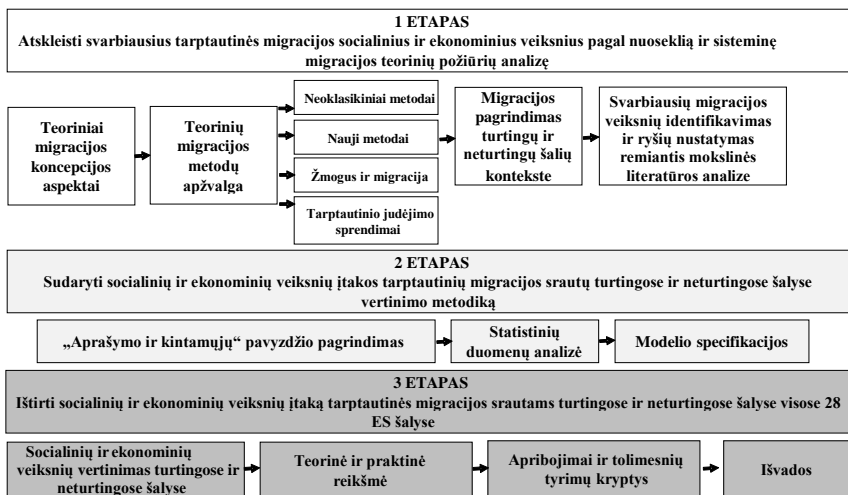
1 ETAPAS
Atskleisti svarbiausius tarptautinės migracijos socialinius ir ekonominius veiksnius pagal nuoseklią ir sisteminę migracijos teorinių požiūrių analizę

Teoriniai migracijos koncepcijos aspektai

Teorinių migracijos metodų apžvalga

Neoklasikiniai metodai

Nauji metodai

Žmogus ir migracija

Tarptautinio judėjimo sprendimai

Migracijos pagrindimas turtingų ir neturtingų šalių kontekste

Svarbiausių migracijos veiksnių identifikavimas ir ryšių nustatymas remiantis mokslinės literatūros analize

2 ETAPAS
Sudaryti socialinių ir ekonominių veiksnių įtakos tarptautinių migracijos srautų turtingose ir neturtingose šalyse vertinimo metodiką

„Aprašymo ir kintamųjų“ pavyzdžio pagrindimas

Statistinių duomenų analizė

Modelio specifikacijos

3 ETAPAS
Ištirti socialinių ir ekonominių veiksnių įtaką tarptautinės migracijos srautams turtingose ir neturtingose šalyse visose 28 ES šalyse

Socialinių ir ekonominių veiksnių vertinimas turtingose ir neturtingose šalyse

Teorinė ir praktinė reikšmė

Apribojimai ir tolimesnių tyrimų kryptys

Išvados